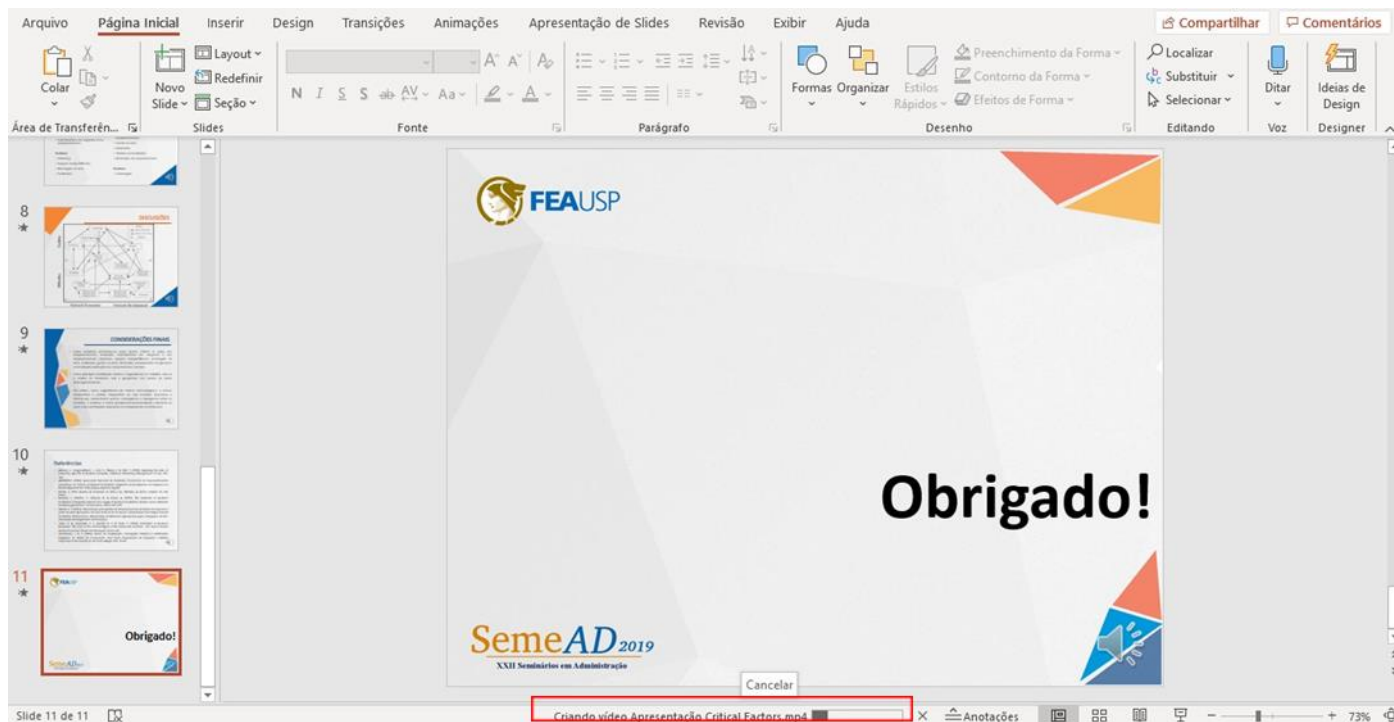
Arquivo Página Inicial Inserir Design Transições Animações Apresentação de Slides Revisão Exibir Ajuda

Compartilhar Comentários

Colar

Novo Slide

Layout

Redefinir

Seção

N I S S ab AV Aa A

Formas Organizar Estilos Rápidos

Preenchimento da Forma

Contorno da Forma

Efeitos de Forma

Localizar

Substituir

Selecionar

Ditar

Ideias de Design

Área de Transferên... Slides Fonte Parágrafo Desenho Editando Voz Designer

8

9

CONSIDERAÇÕES FINAIS

10

Referências

11

Obrigado!

FEAUSP

Obrigado!

SemeAD2019

XXII Seminários em Administração

Cancelar

Slide 11 de 11

Criando vídeo Apresentação Critical Factors.mp4

Anotações

73%